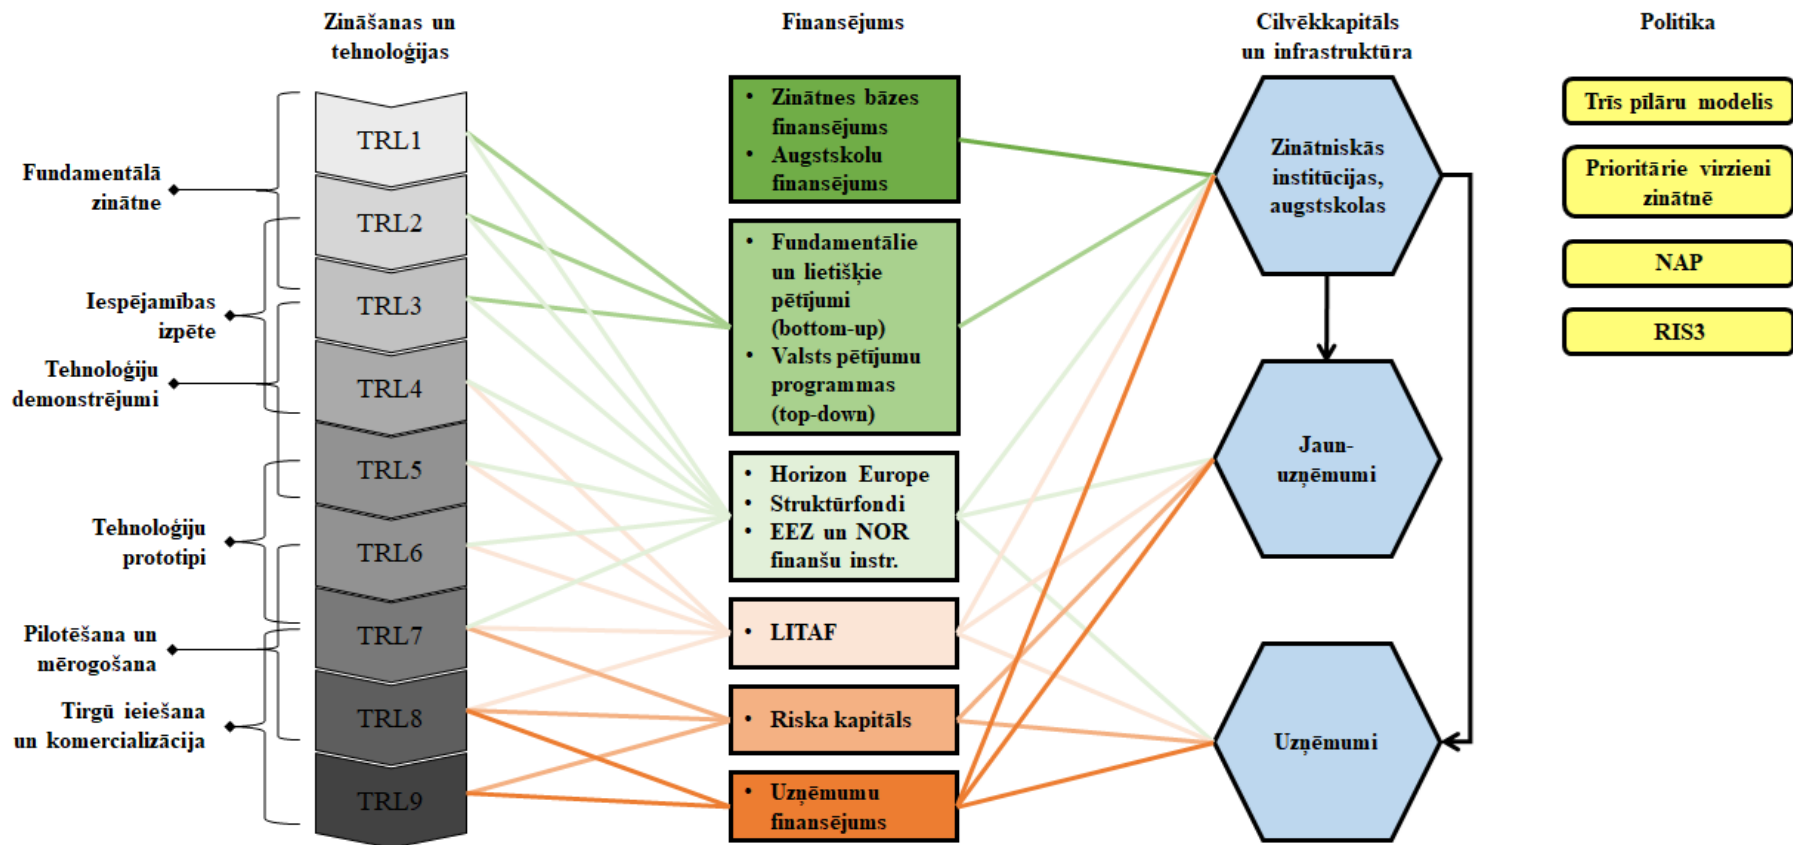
Zināšanas un tehnoloģijas

Finansējums

Cilvēkkapitāls un infrastruktūra

Politika

Fundamentālā zinātne

Iespējamības izpēte

Tehnoloģiju demonstrējumi

Tehnoloģiju prototipi

Pilotēšana un mērogošana

Tirgū ieiešana un komercializācija

TRL1

TRL2

TRL3

TRL4

TRL5

TRL6

TRL7

TRL8

TRL9

• Zinātnes bāzes finansējums
• Augstskolu finansējums

• Fundamentālie un lietišķie pētījumi (bottom-up)
• Valsts pētījumu programmas (top-down)

• Horizon Europe
• Struktūrfondi
• EEZ un NOR finanšu instr.

• LITAF

• Riska kapitāls

• Uzņēmumu finansējums

Zinātniskās institūcijas, augstskolas

Jaun-uzņēmumi

Uzņēmumi

Trīs pīlāru modelis

Prioritārie virzieni zinātnē

NAP

RIS3